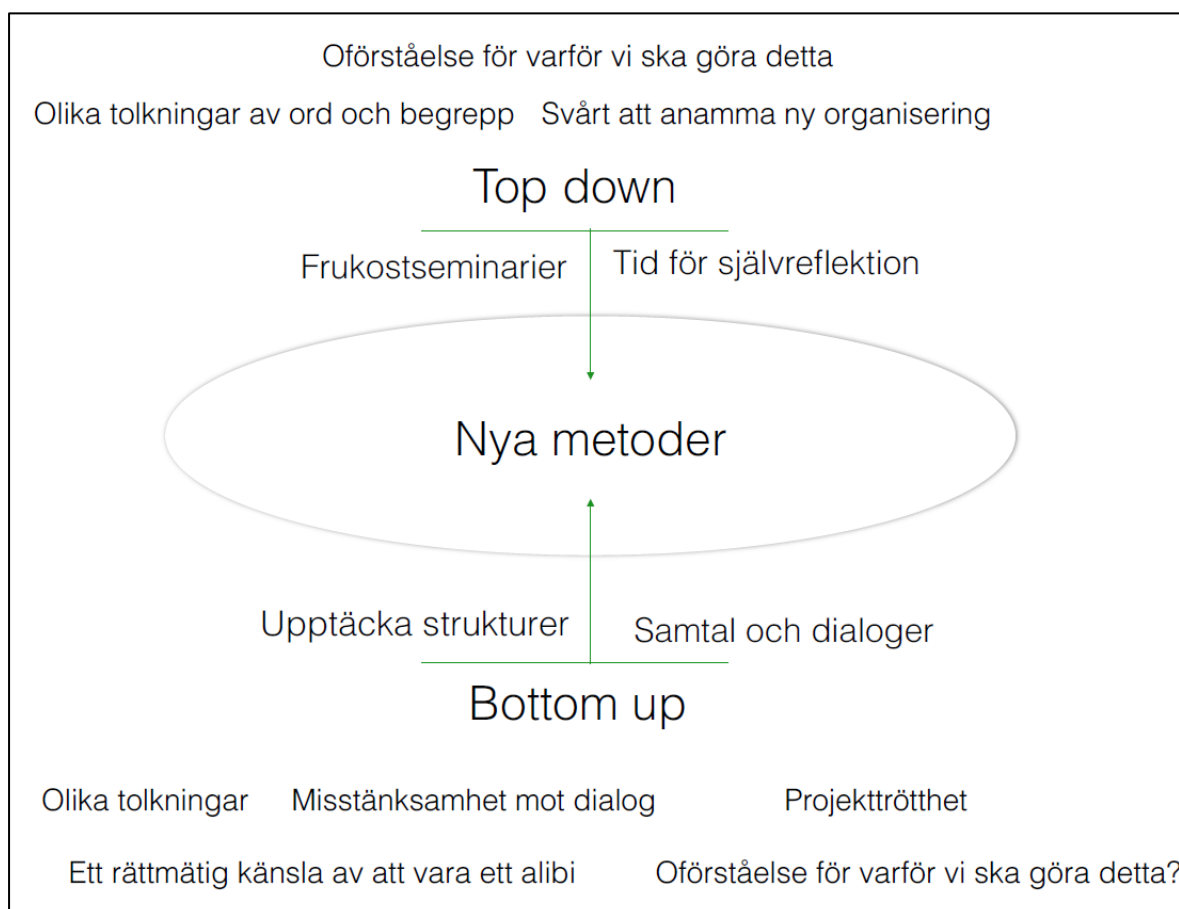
Oförståelse för varför vi ska göra detta

Olika tolkningar av ord och begrepp Svårt att anamma ny organisering

Top down

Frukostseminarier Tid för självreflektion

Nya metoder

Upptäcka strukturer Samtal och dialoger

Bottom up

Olika tolkningar Misstänksamhet mot dialog Projekttrötthet

Ett rättmätig känsla av att vara ett alibi Oförståelse för varför vi ska göra detta?